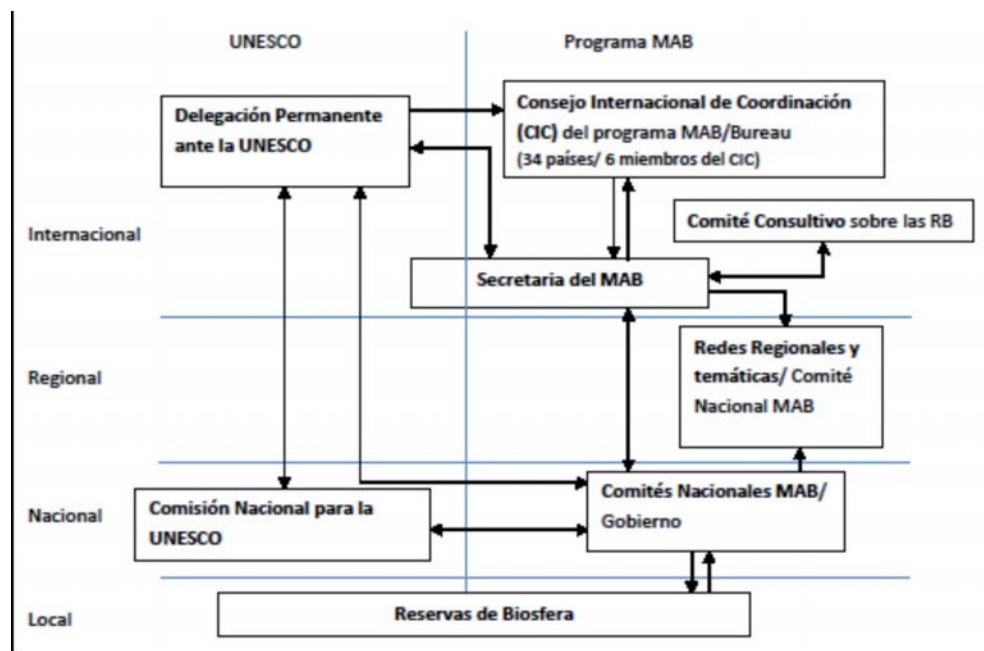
UNESCO

Programa MAB

Delegación Permanente ante la UNESCO

Consejo Internacional de Coordinación (CIC) del programa MAB/Bureau (34 países/ 6 miembros del CIC)

Comité Consultivo sobre las RB

Internacional

Secretaria del MAB

Regional

Redes Regionales y temáticas/ Comité Nacional MAB

Nacional

Comisión Nacional para la UNESCO

Comités Nacionales MAB/ Gobierno

Local

Reservas de Biosfera